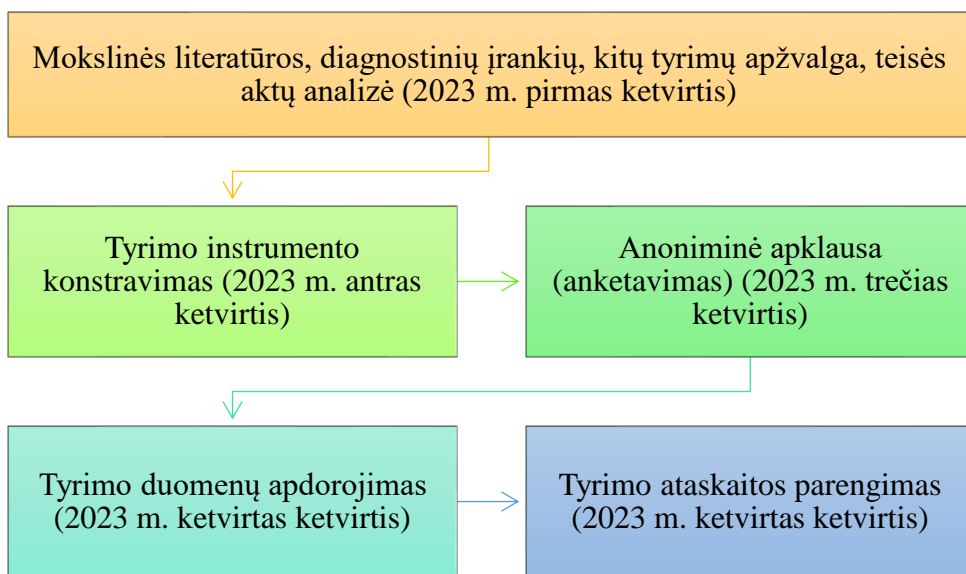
Mokslinės literatūros, diagnostinių įrankių, kitų tyrimų apžvalga, teisės aktų analizė (2023 m. pirmas ketvirtis)

Tyrimo instrumento konstravimas (2023 m. antras ketvirtis)

Anoniminė apklausa (anketavimas) (2023 m. trečias ketvirtis)

Tyrimo duomenų apdorojimas (2023 m. ketvirtas ketvirtis)

Tyrimo ataskaitos parengimas (2023 m. ketvirtas ketvirtis)